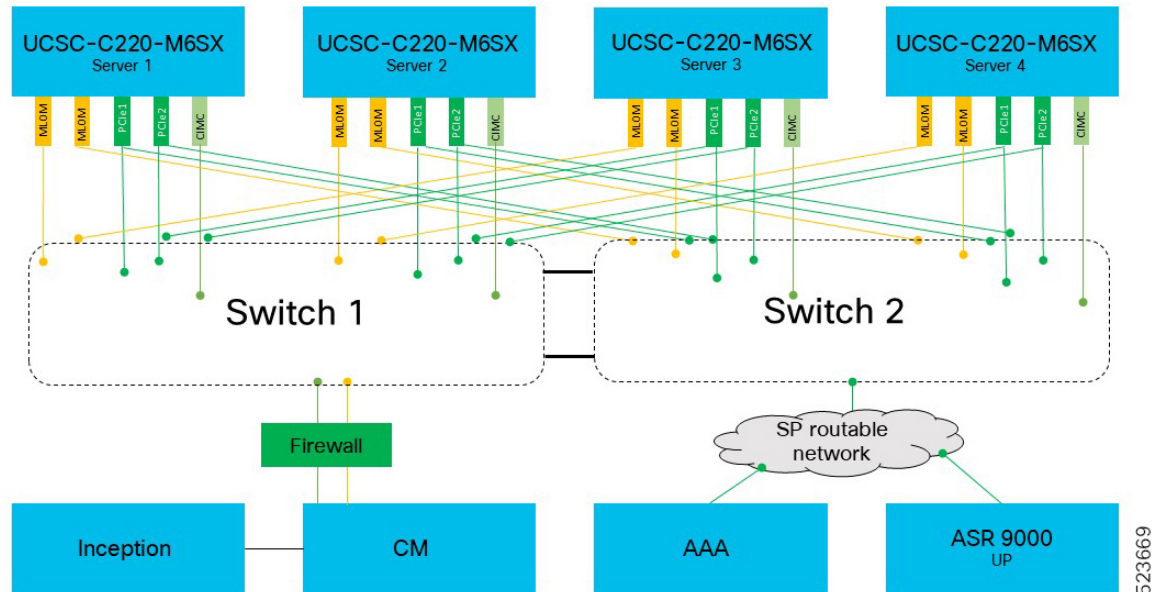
UCSC-C220-M6SX
Server 1

UCSC-C220-M6SX
Server 2

UCSC-C220-M6SX
Server 3

UCSC-C220-M6SX
Server 4

MLOM MLOM PCIe1 PCIe2 CIMC

MLOM MLOM PCIe1 PCIe2 CIMC

MLOM MLOM PCIe1 PCIe2 CIMC

MLOM MLOM PCIe1 PCIe2 CIMC

Switch 1

Switch 2

Firewall

SP routable network

Inception

CM

AAA

ASR 9000
UP

523669